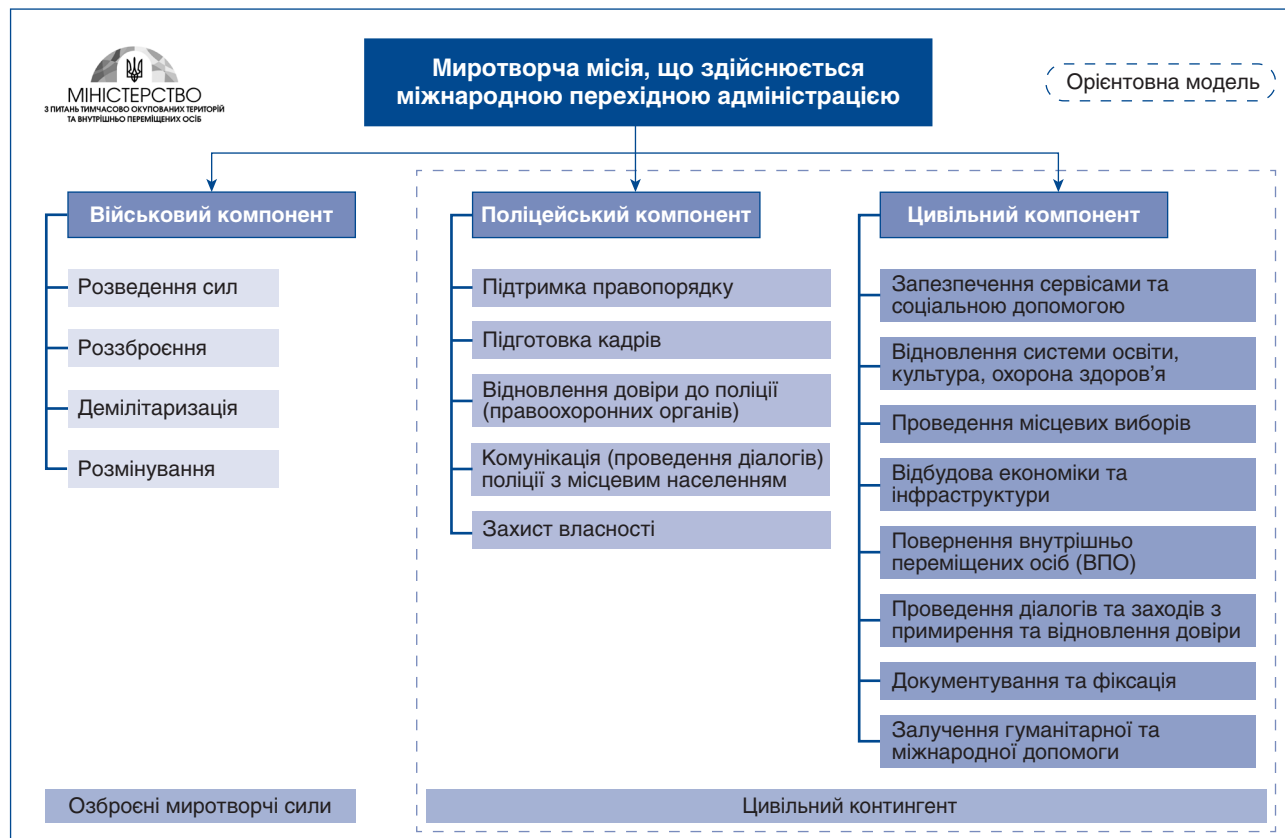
МІНІСТЕРСТВО
З ПИТАНЬ ТИМЧАСОВО ОКУПОВАНИХ ТЕРИТОРІЙ ТА ВНУТРІШНЬО ПЕРЕМІЩЕНИХ ОСІБ

Миротворча місія, що здійснюється міжнародною перехідною адміністрацією

Орієнтовна модель

Військовий компонент

Розведення сил

Роззброєння

Демілітаризація

Розмінування

Поліцейський компонент

Підтримка правопорядку

Підготовка кадрів

Відновлення довіри до поліції (правоохоронних органів)

Комунікація (проведення діалогів) поліції з місцевим населенням

Захист власності

Цивільний компонент

Запезпечення сервісами та соціальною допомогою

Відновлення системи освіти, культура, охорона здоров'я

Проведення місцевих виборів

Відбудова економіки та інфраструктури

Повернення внутрішньо переміщених осіб (ВПО)

Проведення діалогів та заходів з примирення та відновлення довіри

Документування та фіксація

Залучення гуманітарної та міжнародної допомоги

Озброєні миротворчі сили

Цивільний контингент